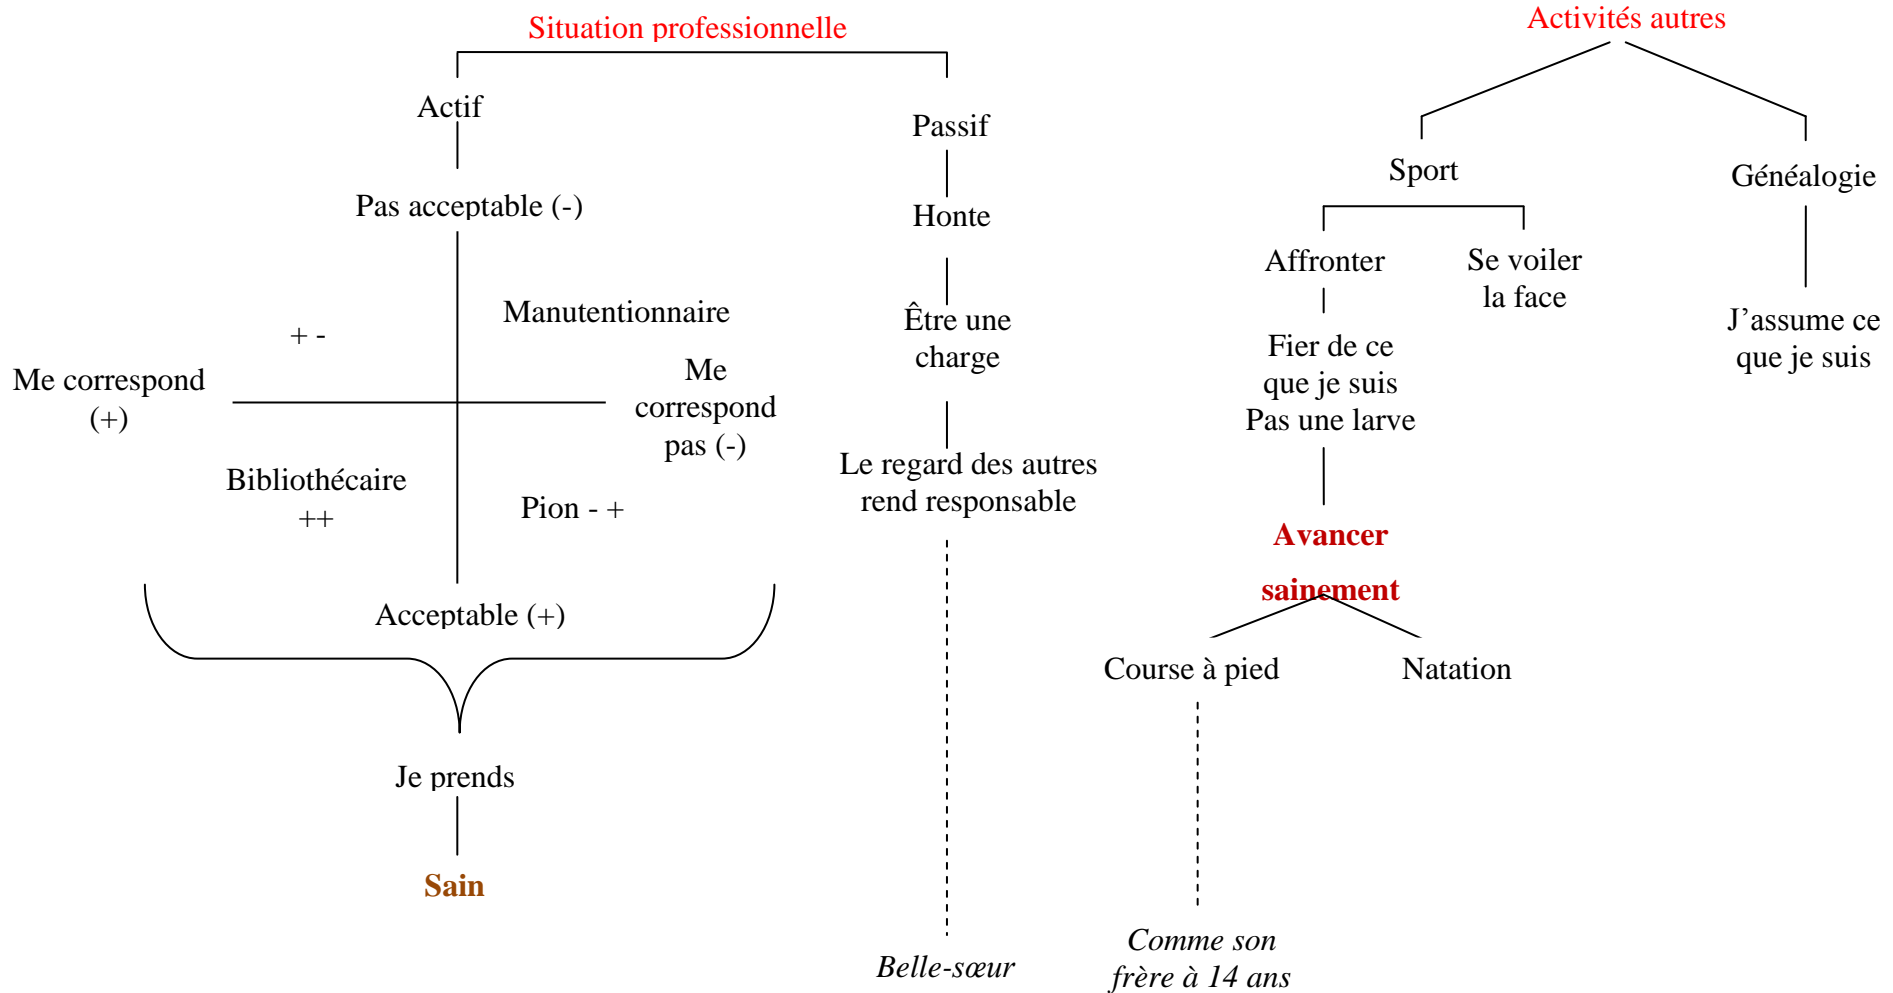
Situation professionnelle

Actif

Pas acceptable (-)

Manutentionnaire

+ -

Me correspond (+)

Me correspond pas (-)

Bibliothécaire ++

Pion - +

Acceptable (+)

Je prends

Sain

Passif

Honte

Être une charge

Le regard des autres rend responsable

Belle-sœur

Activités autres

Sport

Généalogie

Affronter

Se voiler la face

J’assume ce que je suis

Fier de ce que je suis Pas une larve

Avancer sainement

Course à pied

Natation

Comme son frère à 14 ans